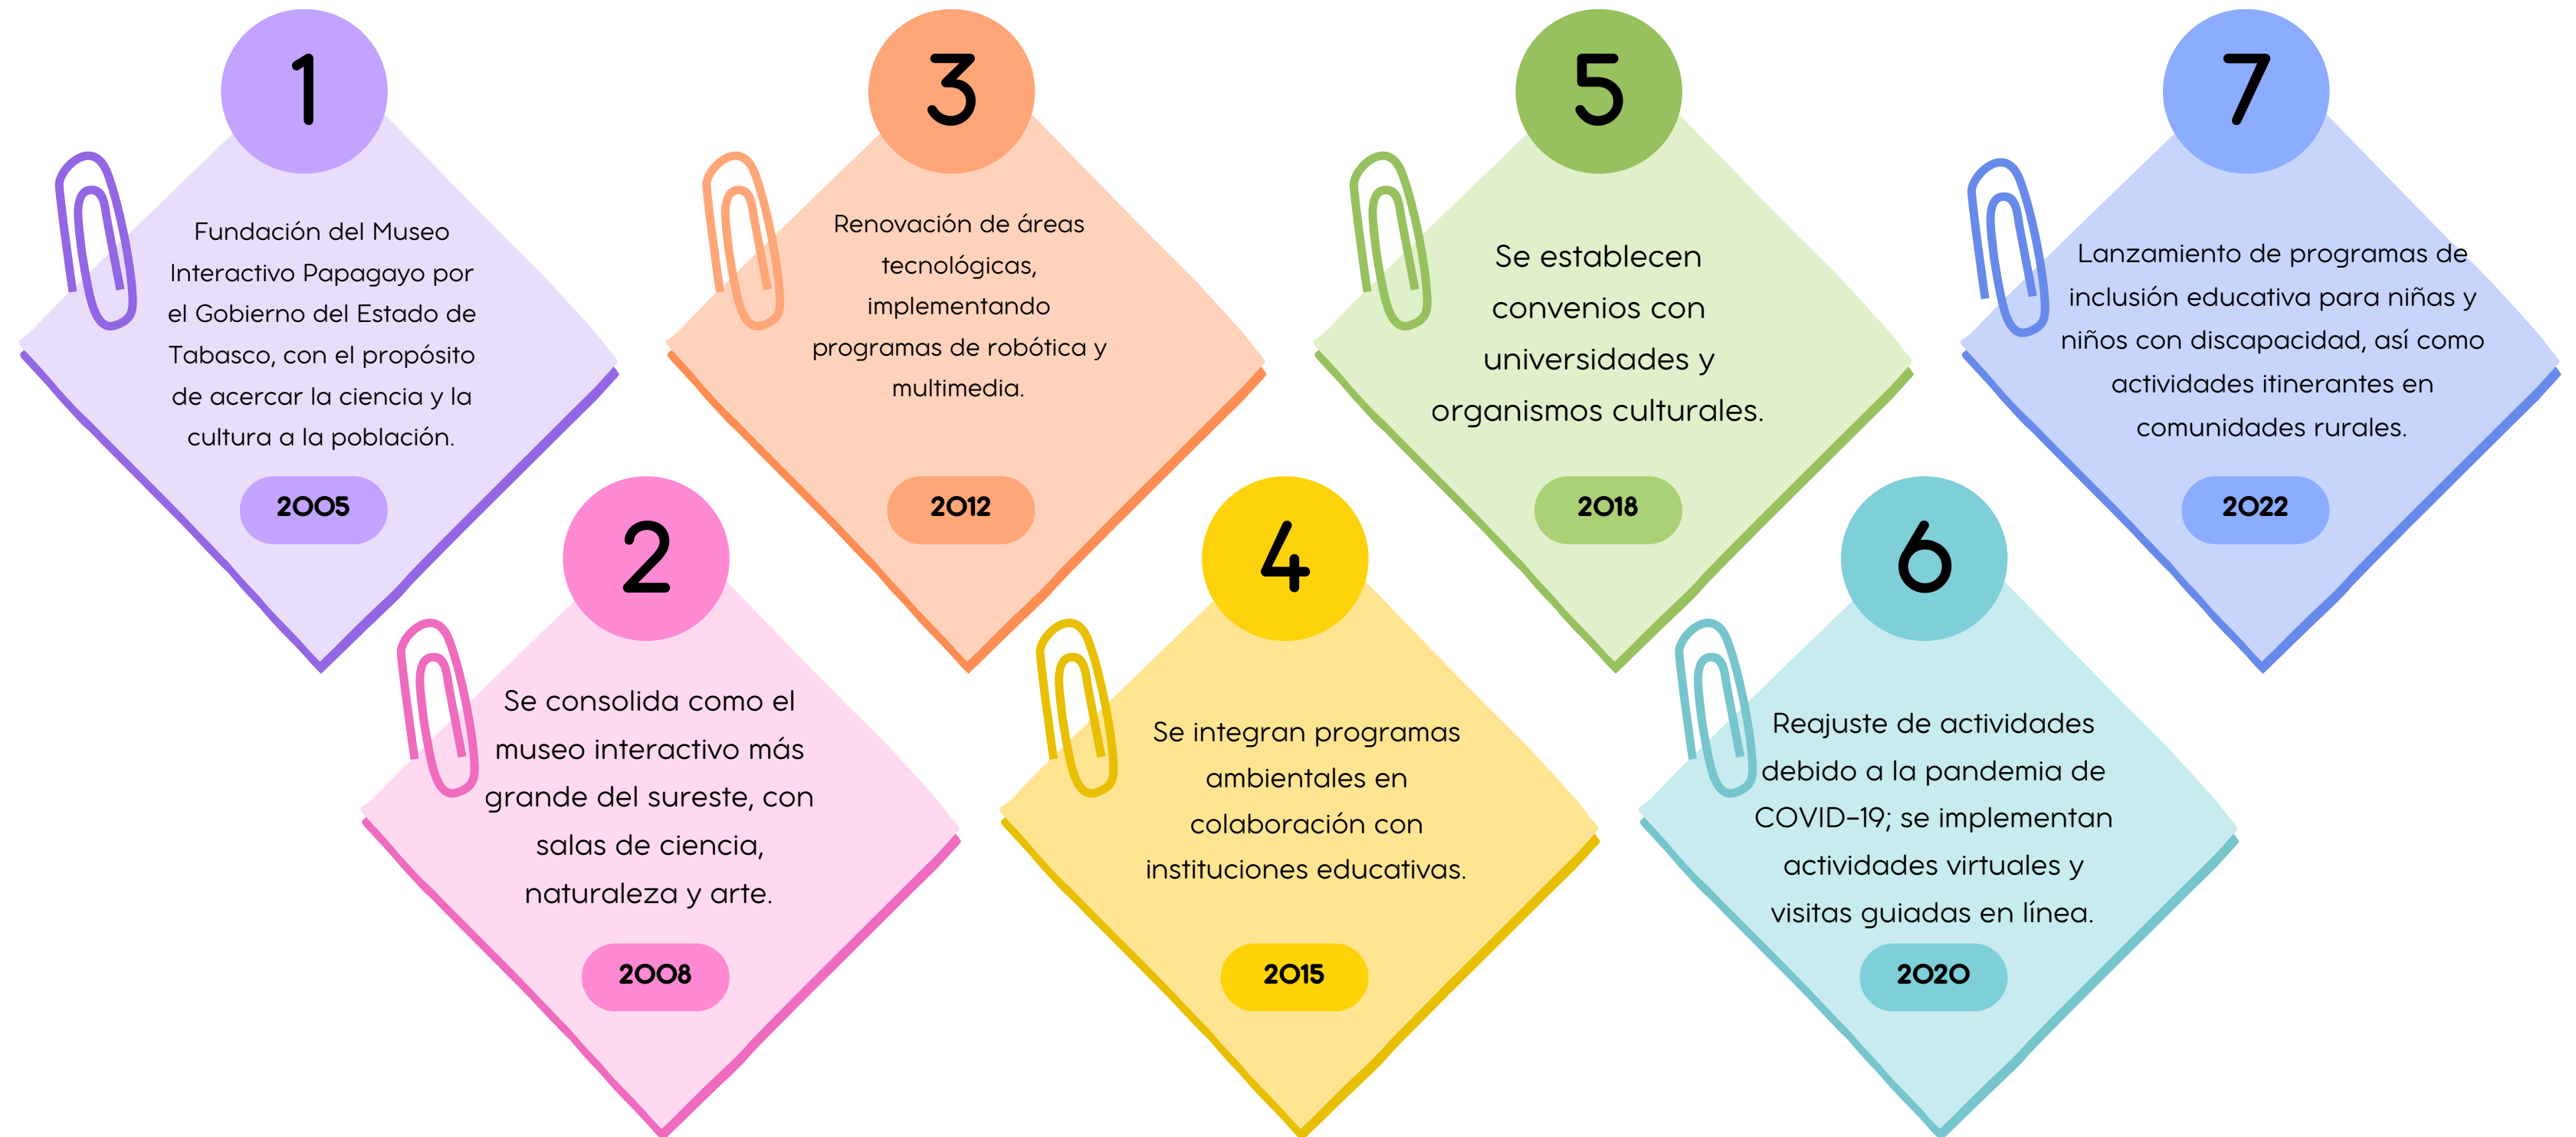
1

Fundación del Museo Interactivo Papagayo por el Gobierno del Estado de Tabasco, con el propósito de acercar la ciencia y la cultura a la población.

2005

2

Se consolida como el museo interactivo más grande del sureste, con salas de ciencia, naturaleza y arte.

2008

3

Renovación de áreas tecnológicas, implementando programas de robótica y multimedia.

2012

4

Se integran programas ambientales en colaboración con instituciones educativas.

2015

5

Se establecen convenios con universidades y organismos culturales.

2018

6

Reajuste de actividades debido a la pandemia de COVID-19; se implementan actividades virtuales y visitas guiadas en línea.

2020

7

Lanzamiento de programas de inclusión educativa para niñas y niños con discapacidad, así como actividades itinerantes en comunidades rurales.

2022